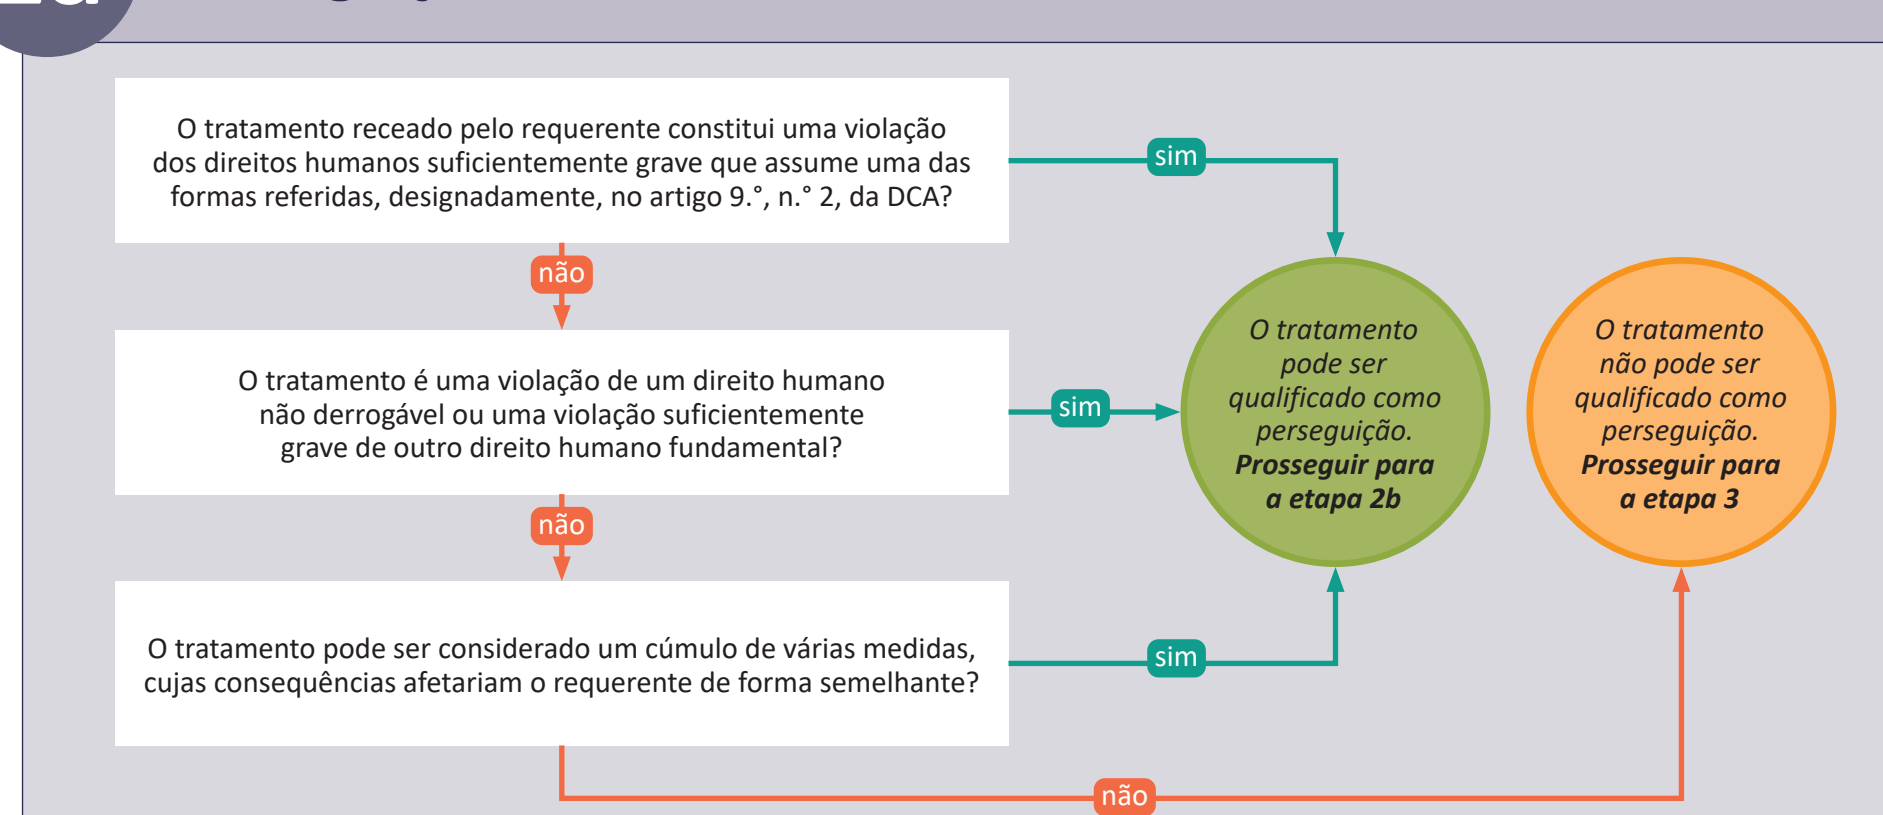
O tratamento receado pelo requerente constitui uma violação dos direitos humanos suficientemente grave que assume uma das formas referidas, designadamente, no artigo 9.°, n.° 2, da DCA?

sim

não

O tratamento é uma violação de um direito humano não derrogável ou uma violação suficientemente grave de outro direito humano fundamental?

sim

não

O tratamento pode ser considerado um cúmulo de várias medidas, cujas consequências afetariam o requerente de forma semelhante?

sim

não

O tratamento pode ser qualificado como perseguição. Prosseguir para a etapa 2b

O tratamento não pode ser qualificado como perseguição. Prosseguir para a etapa 3